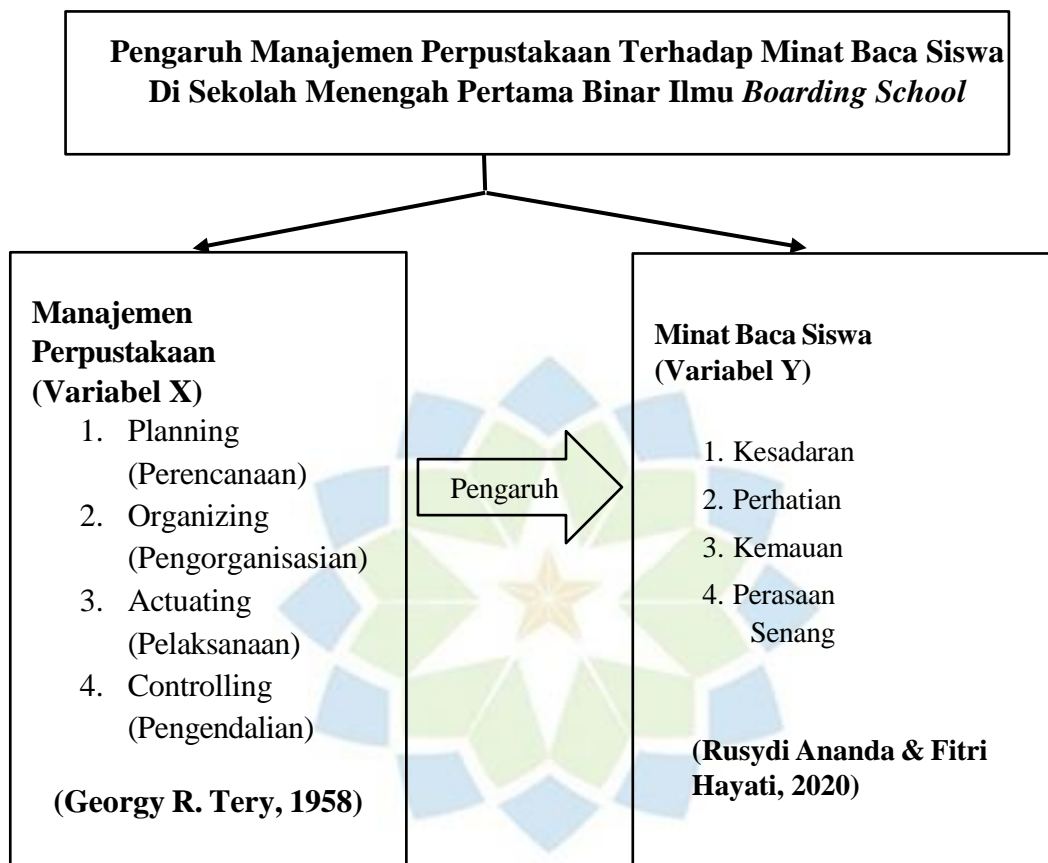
**Pengaruh Manajemen Perpustakaan Terhadap Minat Baca Siswa Di Sekolah Menengah Pertama Binar Ilmu *Boarding School***

**Manajemen Perpustakaan (Variabel X)**

1. Planning (Perencanaan)
2. Organizing (Pengorganisasian)
3. Actuating (Pelaksanaan)
4. Controlling (Pengendalian)

**(Georgy R. Tery, 1958)**

Pengaruh

**Minat Baca Siswa (Variabel Y)**

1. Kesadaran
2. Perhatian
3. Kemauan
4. Perasaan Senang

**(Rusydi Ananda & Fitri Hayati, 2020)**